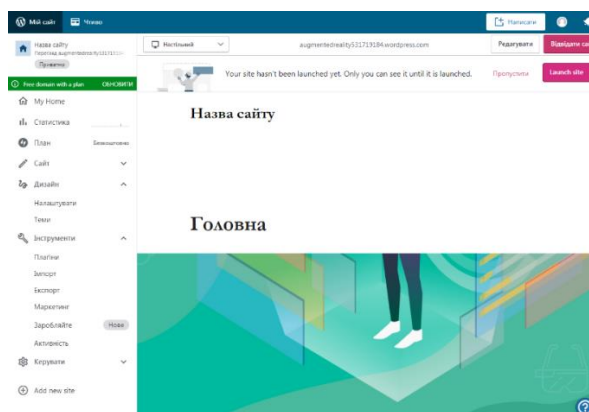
Мій сайт Чтиво
Написати

Назва сайту
Перегляд augmentedreality531719184...
Приватно

Free domain with a plan ОБНОВИТИ

My Home
Статистика
План Безкоштовно
Сайт
Дизайн
Налаштувати
Теми
Інструменти
Плагіни
Імпорт
Експорт
Маркетинг
Заробляйте Нове
Активність
Керувати
Add new site

Настільний
augmentedreality531719184.wordpress.com
Редагувати
Відвідати са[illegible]

Your site hasn't been launched yet. Only you can see it until it is launched.
Пропустити
Launch site

Назва сайту

Головна